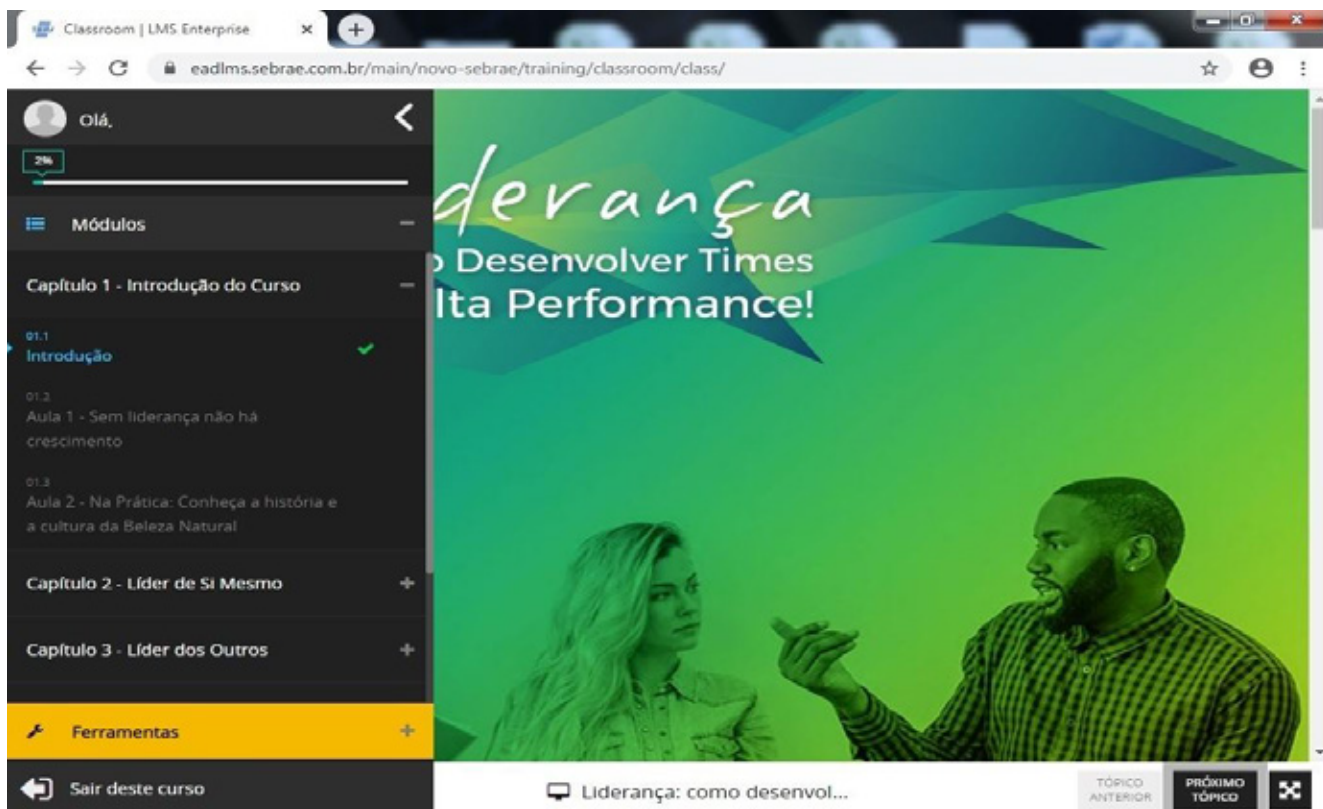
Classroom | LMS Enterprise
eadlms.sebrae.com.br/main/novo-sebrae/training/classroom/class/

Olá,

2%

Módulos

Capítulo 1 - Introdução do Curso

01.1
Introdução

01.2
Aula 1 - Sem liderança não há crescimento

01.3
Aula 2 - Na Prática: Conheça a história e a cultura da Beleza Natural

Capítulo 2 - Líder de Si Mesmo

Capítulo 3 - Líder dos Outros

Ferramentas

Sair deste curso

derança
› Desenvolver Times
lta Performance!

Liderança: como desenvol...

TÓPICO ANTERIOR

PRÓXIMO TÓPICO